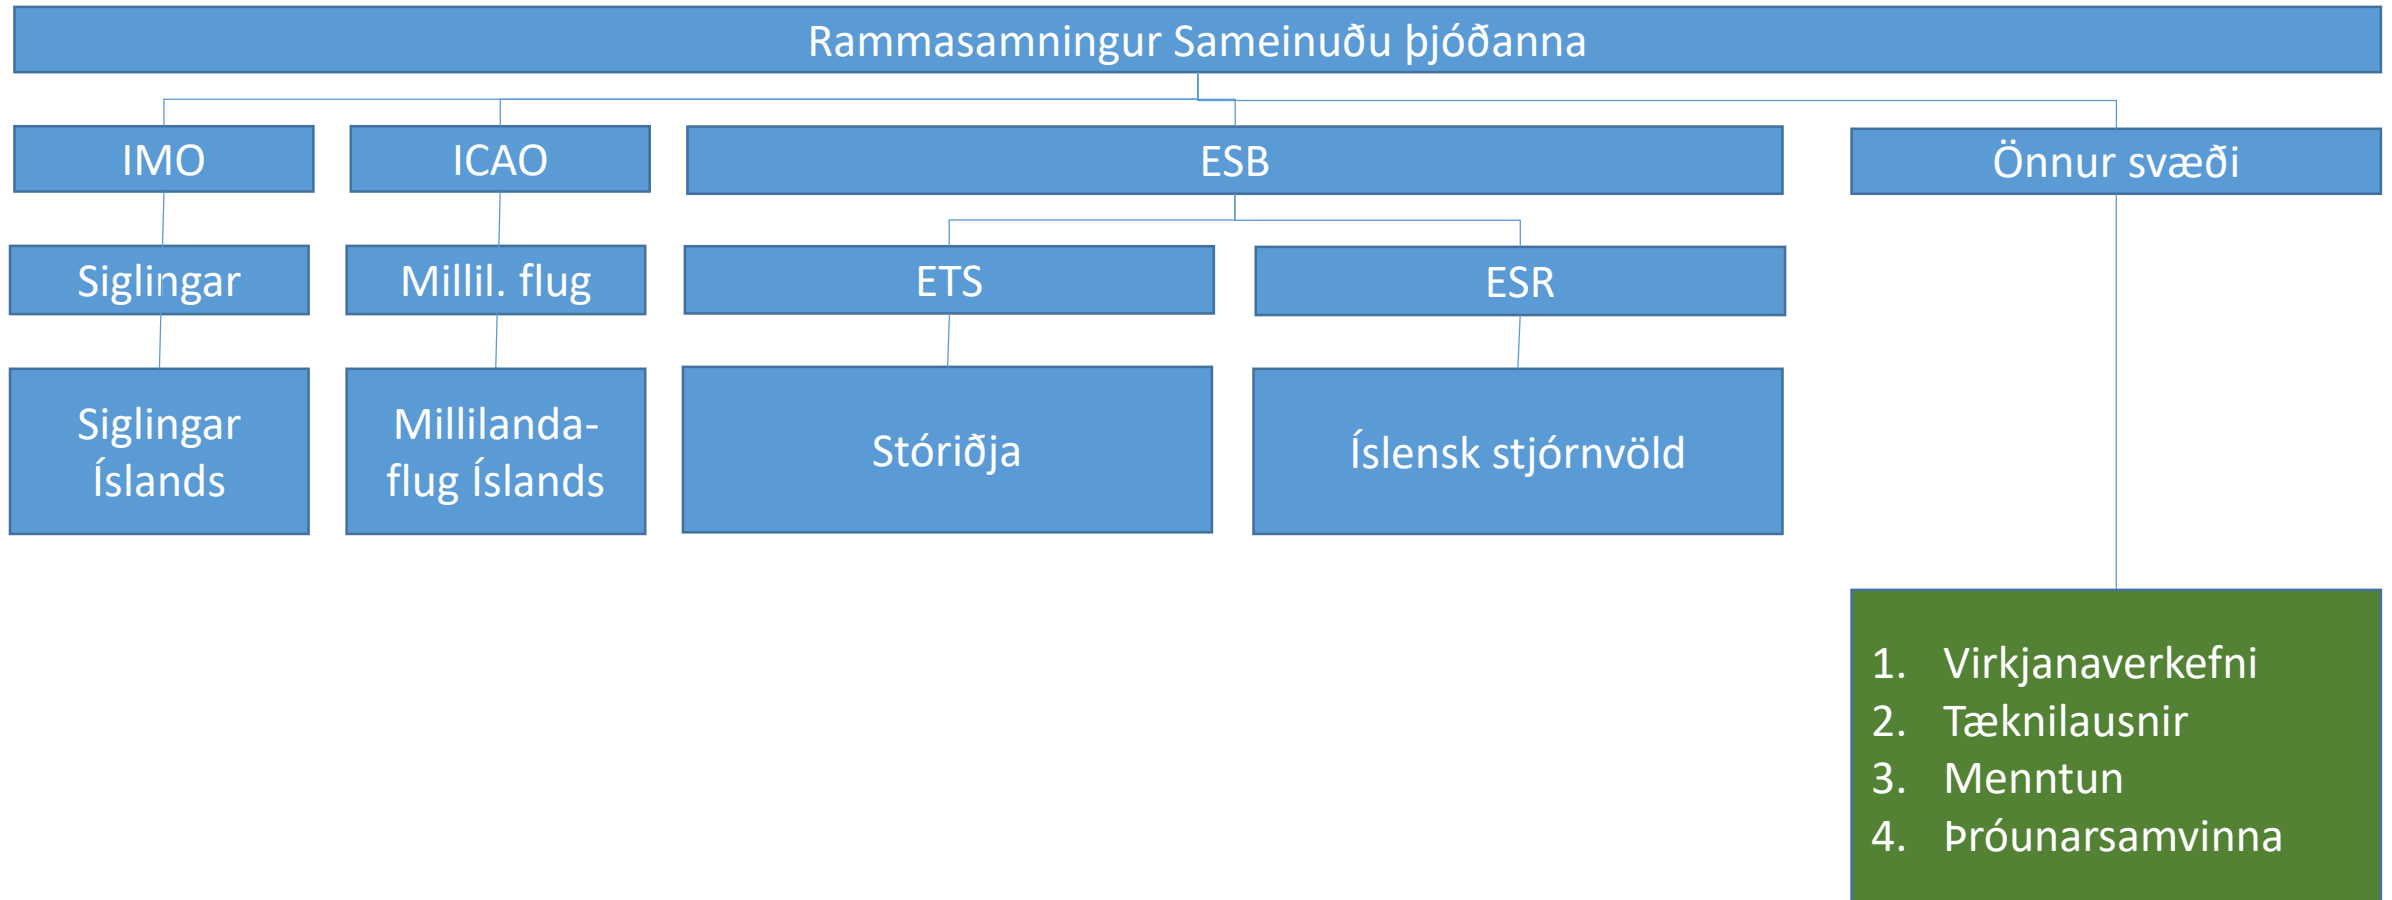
Rammasamningur Sameinuðu þjóðanna

IMO

ICAO

ESB

Önnur svæði

Siglingar

Millil. flug

ETS

ESR

Siglingar Íslands

Millilanda-flug Íslands

Stóriðja

Íslensk stjórnvöld

1. Virkjanaverkefni
2. Tæknilausnir
3. Menntun
4. Þróunarsamvinna